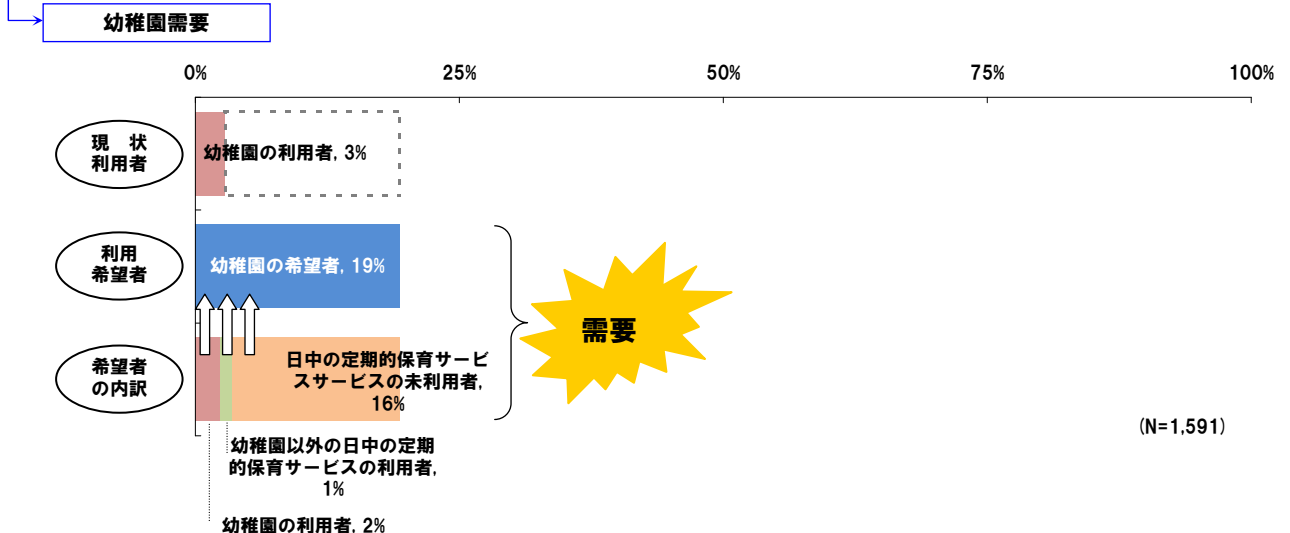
幼稚園需要

0%
25%
50%
75%
100%

現　状
利用者

幼稚園の利用者, 3%

利用
希望者

幼稚園の希望者, 19%

需要

希望者
の内訳

日中の定期的保育サービスサービスの未利用者, 16%

(N=1,591)

幼稚園以外の日中の定期的保育サービスの利用者, 1%

幼稚園の利用者, 2%